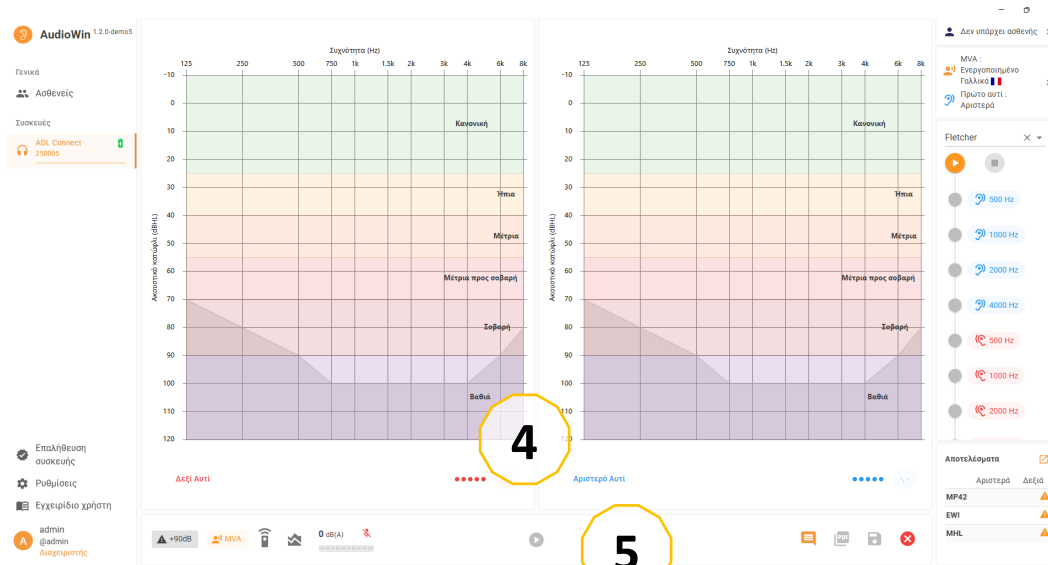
AudioWin 1.2.0-demo5

Γενικά

Ασθενείς

Συσκευές

ADL Connect
250005

Επαλήθευση συσκευής

Ρυθμίσεις

Εγχειρίδιο χρήστη

A admin
@admin
Διαχειριστής

Συχνότητα (Hz)

125 250 500 750 1k 1.5k 2k 3k 4k 6k 8k

Ακουστικό κατώφλι (dBHL)

-10 0 10 20 30 40 50 60 70 80 90 100 110 120

Κανονική

Ήπια

Μέτρια

Μέτρια προς σοβαρή

Σοβαρή

Βαθιά

Δεξί Αυτί

Συχνότητα (Hz)

125 250 500 750 1k 1.5k 2k 3k 4k 6k 8k

Ακουστικό κατώφλι (dBHL)

-10 0 10 20 30 40 50 60 70 80 90 100 110 120

Κανονική

Ήπια

Μέτρια

Μέτρια προς σοβαρή

Σοβαρή

Βαθιά

Αριστερό Αυτί

4

+90dB MVA 0 dB(A)

5

Δεν υπάρχει ασθενής

MVA :
Ενεργοποιημένο
Γαλλικό

Πρώτο αυτί :
Αριστερά

Fletcher

500 Hz
1000 Hz
2000 Hz
4000 Hz
500 Hz
1000 Hz
2000 Hz

Αποτελέσματα

Αριστερά Δεξιά

MP42
EWI
MHL